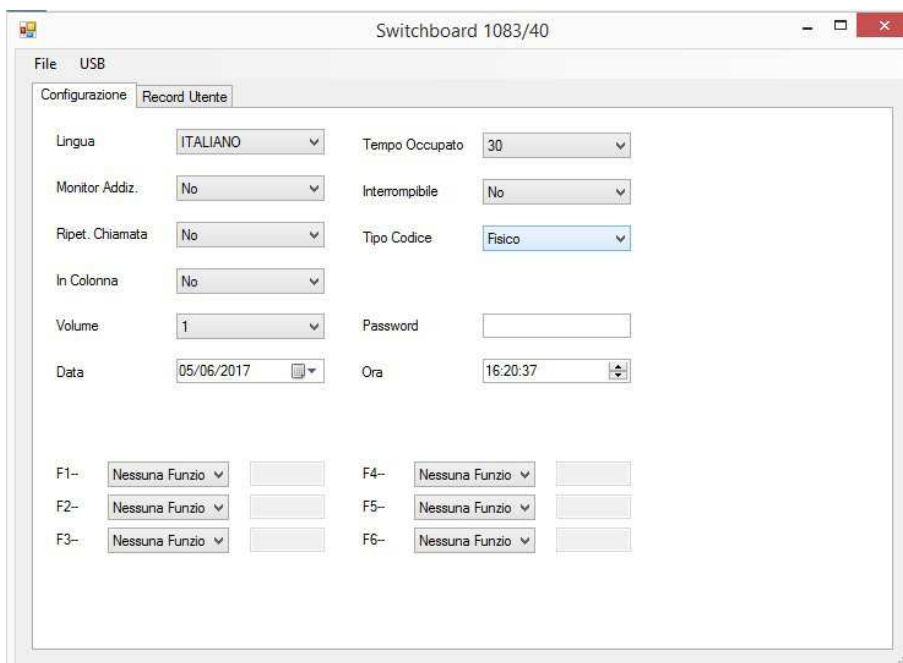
Switchboard 1083/40

File USB

Configurazione | Record Utente

Lingua ITALIANO

Tempo Occupato 30

Monitor Addiz. No

Interrompibile No

Ripet. Chiamata No

Tipo Codice Fisico

In Colonna No

Volume 1

Password

Data 05/06/2017

Ora 16:20:37

F1-- Nessuna Funzio

F4-- Nessuna Funzio

F2-- Nessuna Funzio

F5-- Nessuna Funzio

F3-- Nessuna Funzio

F6-- Nessuna Funzio